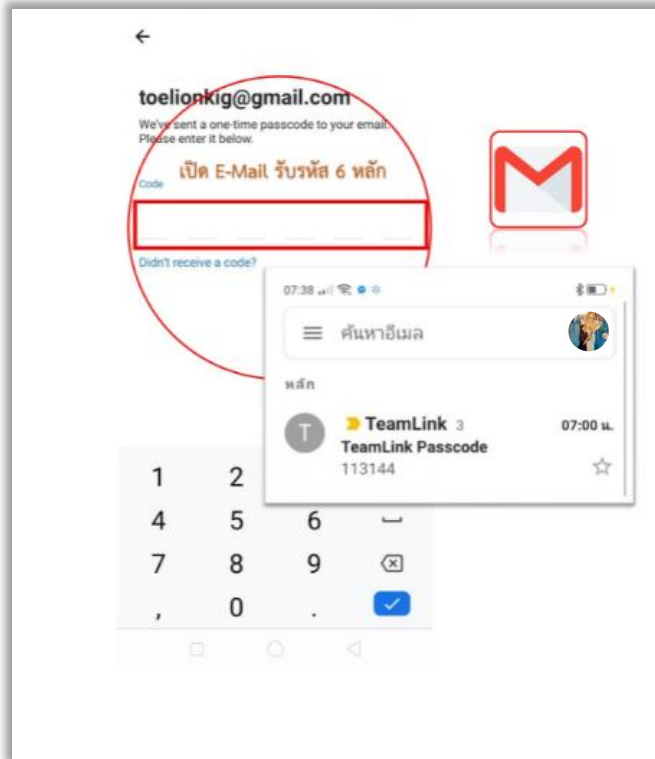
←

toelionkig@gmail.com

We've sent a one-time passcode to your email. Please enter it below.

เปิด E-Mail รับรหัส 6 หลัก

Code

Didn't receive a code?

07:38

ค้นหาอีเมล

หลัก

T TeamLink 3 07:00 น.
TeamLink Passcode
113144

1 2
4 5 6
7 8 9
, 0 .